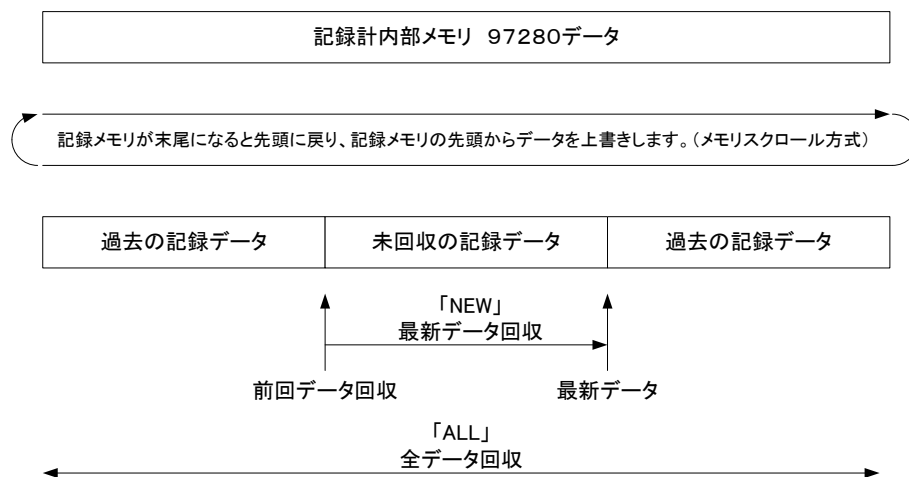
記録計内部メモリ　97280データ

記録メモリが末尾になると先頭に戻り、記録メモリの先頭からデータを上書きします。（メモリスクロール方式）

| 過去の記録データ | 未回収の記録データ | 過去の記録データ |
|---|---|---|

「NEW」
最新データ回収

前回データ回収

最新データ

「ALL」
全データ回収